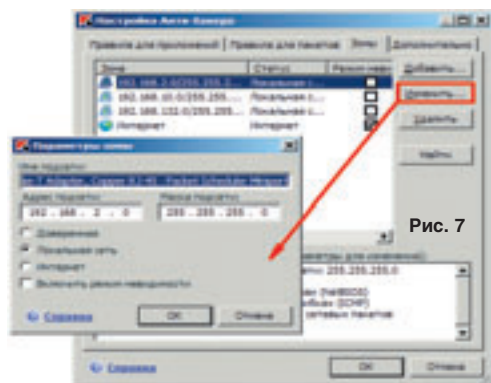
Настройка Анти-Хакера

Правила для приложений | Правила для пакетов | Зоны | Дополнительно

| Зона | Статус | Режим невид |
|---|---|---|
| 192.168.2.0/255.255.2... | Локальная с... | |
| 192.168.10.0/255.255... | Локальная с... | |
| 192.168.132.0/255.255... | Локальная с... | |
| Интернет | Интернет | |

Добавить...

Изменить...

Удалить

Найти

Параметры зоны

Имя подсети:

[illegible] - Packet Scheduler Miniport

Адрес подсети:

192 . 168 . 2 . 0

Маска подсети:

255 . 255 . 255 . 0

Доверенная

Локальная сеть

Интернет

Включить режим невидимости

Справка

OK

Отмена

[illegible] для изменения):

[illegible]: 255.255.255.0

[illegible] (NetBIOS)

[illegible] (SCMP)

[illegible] сетевых пакетов

Рис. 7

Справка

OK

Отмена